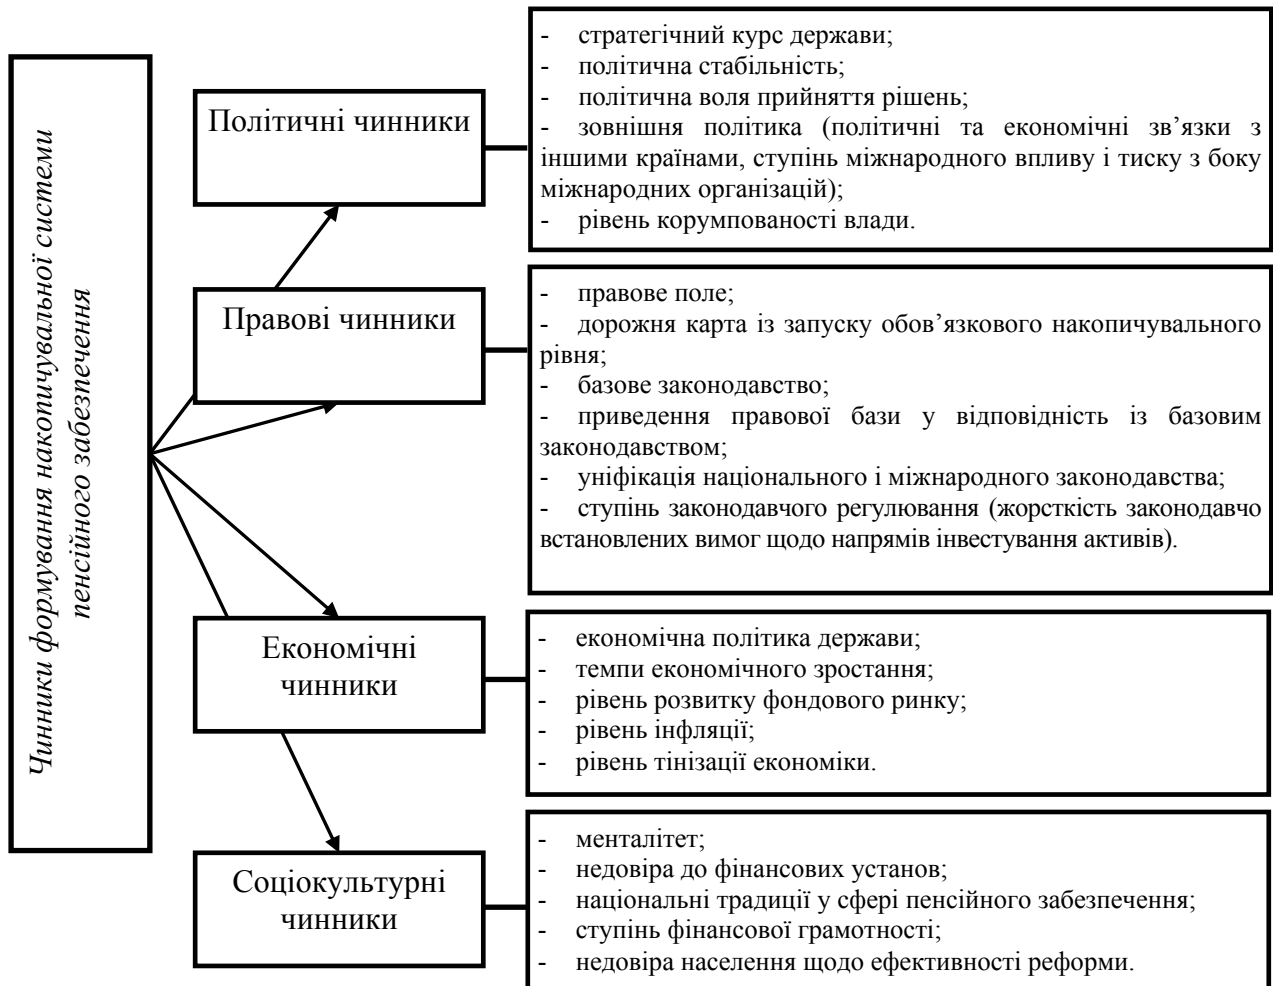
Чинники формування накопичувальної системи пенсійного забезпечення

Політичні чинники

- стратегічний курс держави;
- політична стабільність;
- політична воля прийняття рішень;
- зовнішня політика (політичні та економічні зв'язки з іншими країнами, ступінь міжнародного впливу і тиску з боку міжнародних організацій);
- рівень корумпованості влади.

Правові чинники

- правове поле;
- дорожня карта із запуску обов'язкового накопичувального рівня;
- базове законодавство;
- приведення правової бази у відповідність із базовим законодавством;
- уніфікація національного і міжнародного законодавства;
- ступінь законодавчого регулювання (жорсткість законодавчо встановлених вимог щодо напрямів інвестування активів).

Економічні чинники

- економічна політика держави;
- темпи економічного зростання;
- рівень розвитку фондового ринку;
- рівень інфляції;
- рівень тінізації економіки.

Соціокультурні чинники

- менталітет;
- недовіра до фінансових установ;
- національні традиції у сфері пенсійного забезпечення;
- ступінь фінансової грамотності;
- недовіра населення щодо ефективності реформи.